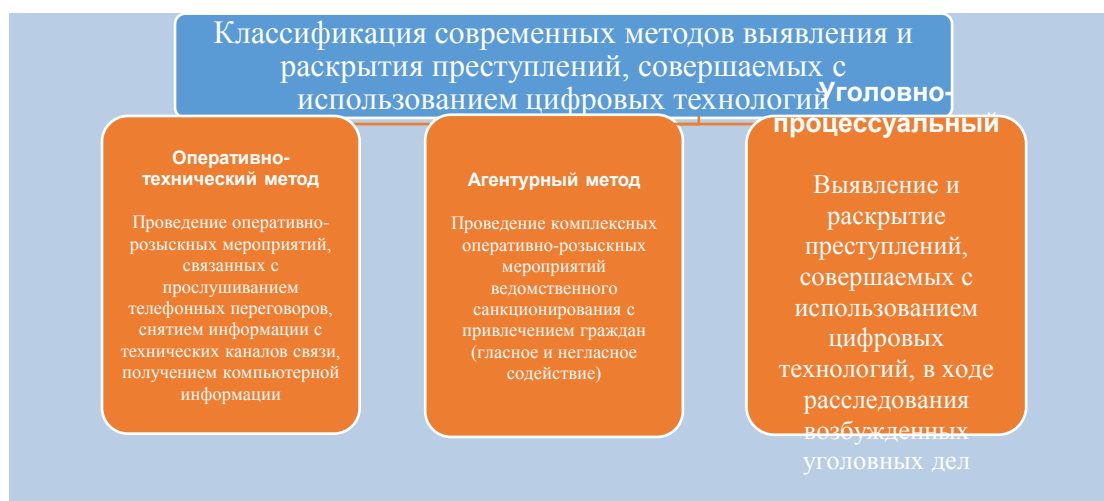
Классификация современных методов выявления и раскрытия преступлений, совершаемых с использованием цифровых технологий

Оперативно-технический метод

Проведение оперативно-розыскных мероприятий, связанных с прослушиванием телефонных переговоров, снятием информации с технических каналов связи, получением компьютерной информации

Агентурный метод

Проведение комплексных оперативно-розыскных мероприятий ведомственного санкционирования с привлечением граждан (гласное и негласное содействие)

Уголовно-процессуальный

Выявление и раскрытие преступлений, совершаемых с использованием цифровых технологий, в ходе расследования возбужденных уголовных дел